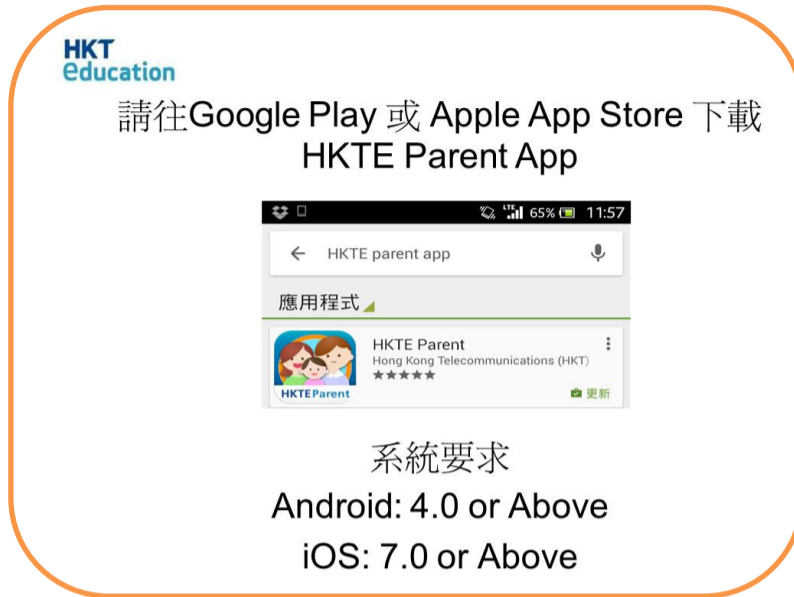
HKT
education

請往Google Play 或 Apple App Store 下載
HKTE Parent App

LTE 65% 11:57

HKTE parent app

應用程式

HKTE Parent
Hong Kong Telecommunications (HKT)
★★★★★
HKTEParent
更新

系統要求
Android: 4.0 or Above
iOS: 7.0 or Above